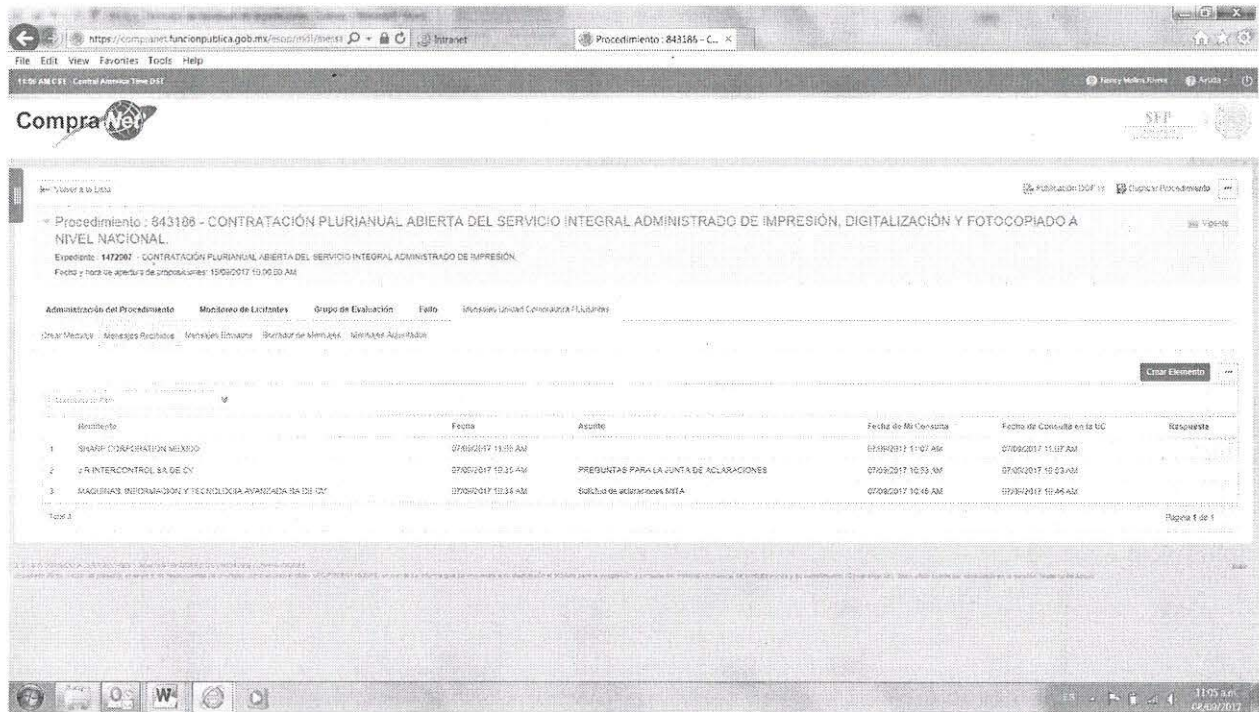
https://compranet.funcionpublica.gob.mx/esop/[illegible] Intranet Procedimiento : 843186 - C...

File Edit View Favorites Tools Help

11:06 AM CST Central America Time DST

Nancy Molina Rivera Ayuda

CompraNet

SFP

Volver a la Lista

Publicación DOF Duplicar Procedimiento

Procedimiento : 843186 - CONTRATACIÓN PLURIANUAL ABIERTA DEL SERVICIO INTEGRAL ADMINISTRADO DE IMPRESIÓN, DIGITALIZACIÓN Y FOTOCOPIADO A NIVEL NACIONAL.

Vigente

Expediente : 1472067 - CONTRATACIÓN PLURIANUAL ABIERTA DEL SERVICIO INTEGRAL ADMINISTRADO DE IMPRESIÓN.

Fecha y hora de apertura de proposiciones: 15/09/2017 10:00:00 AM

Administración del Procedimiento Monitoreo de Licitantes Grupo de Evaluación Fallo Mensajes Unidad Compradora / Licitantes

Crear Mensaje Mensajes Recibidos Mensajes Enviados Borrador de Mensajes Mensajes Archivados

Crear Elemento

| | Remitente | Fecha | Asunto | Fecha de Mi Consulta | Fecha de Consulta en la UC | Respuesta |
|---|---|---|---|---|---|---|
| 1 | SHARP CORPORATION MEXICO | 07/09/2017 11:05 AM | | 07/09/2017 11:07 AM | 07/09/2017 11:07 AM | |
| 2 | J R INTERCONTROL SA DE CV | 07/09/2017 10:35 AM | PREGUNTAS PARA LA JUNTA DE ACLARACIONES | 07/09/2017 10:53 AM | 07/09/2017 10:53 AM | |
| 3 | MAQUINAS, INFORMACION Y TECNOLOGIA AVANZADA SA DE CV | 07/09/2017 10:34 AM | Solicitud de aclaraciones MITA | 07/09/2017 10:46 AM | 07/09/2017 10:46 AM | |

Total 3

Página 1 de 1

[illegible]

11:05 a.m. 07/09/2017